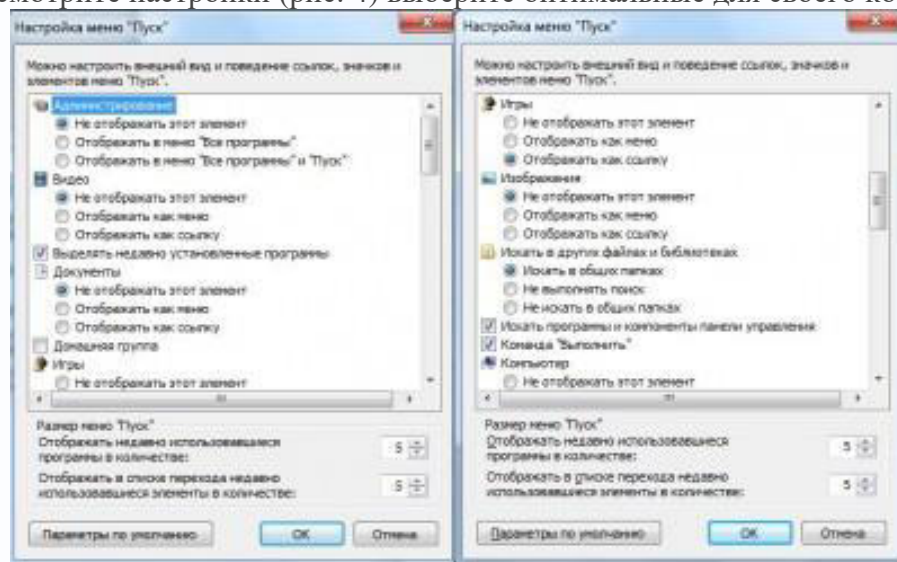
смотрите настройки (рис. 4) выберите оптимальные для своего ко

Настройка меню "Пуск"

Можно настроить внешний вид и поведение ссылок, значков и элементов меню "Пуск".

Администрирование
Не отображать этот элемент
Отображать в меню "Все программы"
Отображать в меню "Все программы" и "Пуск"
Видео
Не отображать этот элемент
Отображать как меню
Отображать как ссылку
Выделять недавно установленные программы
Документы
Не отображать этот элемент
Отображать как меню
Отображать как ссылку
Домашняя группа
Игры
Не отображать этот элемент

Размер меню "Пуск"
Отображать недавно использовавшиеся программы в количестве: 5
Отображать в списке перехода недавно использовавшиеся элементы в количестве: 5

Параметры по умолчанию
OK
Отмена

Настройка меню "Пуск"

Можно настроить внешний вид и поведение ссылок, значков и элементов меню "Пуск".

Игры
Не отображать этот элемент
Отображать как меню
Отображать как ссылку
Изображения
Не отображать этот элемент
Отображать как меню
Отображать как ссылку
Искать в других файлах и библиотеках
Искать в общих папках
Не выполнять поиск
Не искать в общих папках
Искать программы и компоненты панели управления
Команда "Выполнить"
Компьютер
Не отображать этот элемент

Размер меню "Пуск"
Отображать недавно использовавшиеся программы в количестве: 5
Отображать в списке перехода недавно использовавшиеся элементы в количестве: 5

Параметры по умолчанию
OK
Отмена